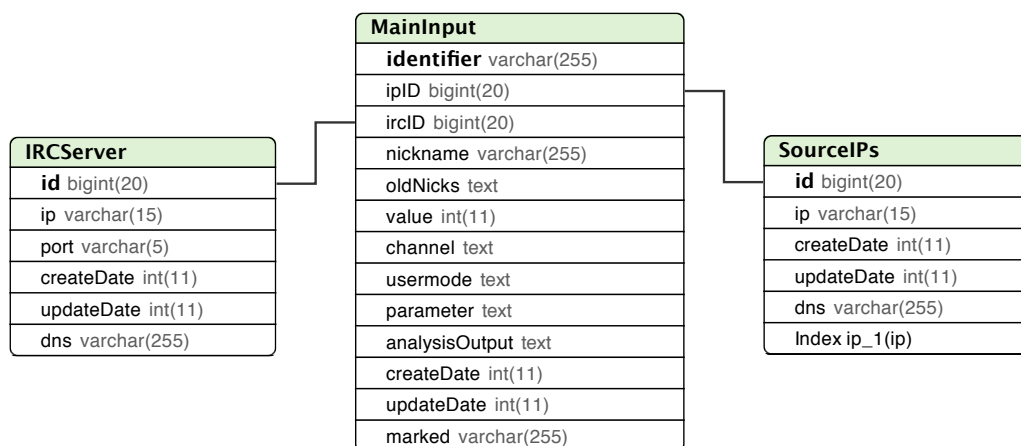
IRCServer
id bigint(20)
ip varchar(15)
port varchar(5)
createDate int(11)
updateDate int(11)
dns varchar(255)

MainInput
identifier varchar(255)
ipID bigint(20)
ircID bigint(20)
nickname varchar(255)
oldNicks text
value int(11)
channel text
usermode text
parameter text
analysisOutput text
createDate int(11)
updateDate int(11)
marked varchar(255)

SourceIPs
id bigint(20)
ip varchar(15)
createDate int(11)
updateDate int(11)
dns varchar(255)
Index ip_1(ip)